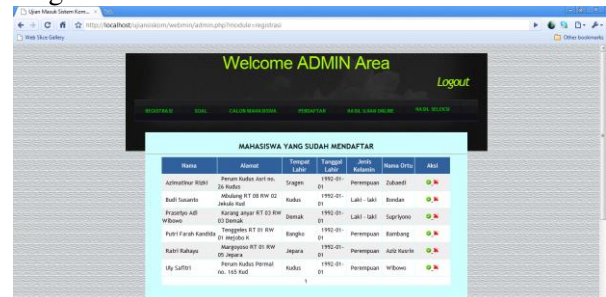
Ujian Masuk Sistem Kom... ×

http://localhost/ujianonline/webmin/admin.php?module=registrasi

Web Slice Gallery

Other bookmarks

Welcome ADMIN Area

Logout

REGISTRASI    SOAL    CALON MAHASISWA    PENDAFTAR    HASIL UJIAN ONLINE    HASIL SELEKSI

MAHASISWA YANG SUDAH MENDAFTAR

| Nama | Alamat | Tempat Lahir | Tanggal Lahir | Jenis Kelamin | Nama Ortu | Aksi |
|---|---|---|---|---|---|---|
| Azimatinur Rizki | Perum Kudus Asri no. 26 Kudus | Sragen | 1992-01-01 | Perempuan | Zubaedi | |
| Budi Susanto | Mbulung RT 08 RW 02 Jekulo Kud | Kudus | 1992-01-01 | Laki - laki | Bondan | |
| Prasetyo Adi Wibowo | Karang anyar RT 03 RW 03 Demak | Demak | 1992-01-01 | Laki - laki | Supriyono | |
| Putri Farah Kandita | Tenggeles RT 01 RW 01 Mejobo K | Bangko | 1992-01-01 | Perempuan | Bambang | |
| Rabri Rahayu | Margoyoso RT 01 RW 05 Jepara | Jepara | 1992-01-01 | Perempuan | Aziz Kusrin | |
| Uly Safitri | Perum Kudus Permai no. 165 Kud | Kudus | 1992-01-01 | Perempuan | Wibowo | |

1